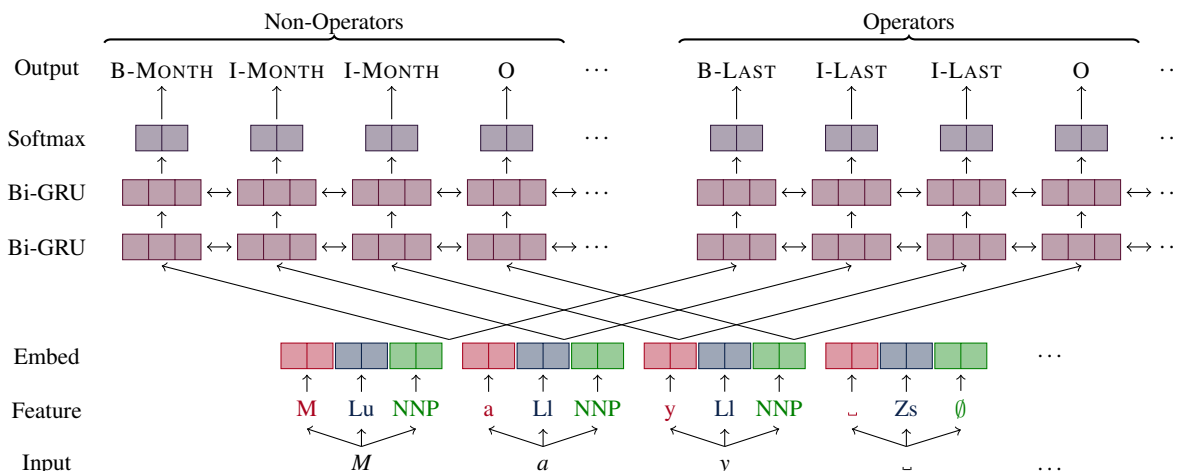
Non-Operators

Operators

Output B-MONTH I-MONTH I-MONTH O ··· B-LAST I-LAST I-LAST O ··

Softmax ··· ··

Bi-GRU ↔ ↔ ↔ ↔ ··· ↔ ↔ ↔ ↔ ··

Bi-GRU ↔ ↔ ↔ ↔ ··· ↔ ↔ ↔ ↔ ··

Embed ···

Feature M Lu NNP a Ll NNP y Ll NNP ␣ Zs $\emptyset$

Input $M$ $a$ $y$ ␣ ···